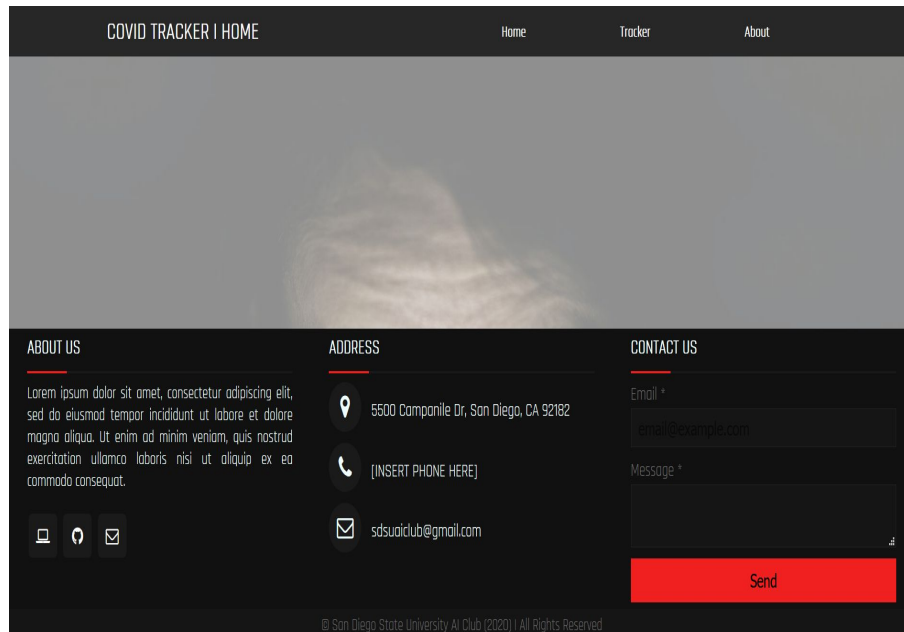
COVID TRACKER | HOME

Home

Tracker

About

ABOUT US

Lorem ipsum dolor sit amet, consectetur adipiscing elit, sed do eiusmod tempor incididunt ut labore et dolore magna aliqua. Ut enim ad minim veniam, quis nostrud exercitation ullamco laboris nisi ut aliquip ex ea commodo consequat.

ADDRESS

5500 Campanile Dr, San Diego, CA 92182

[INSERT PHONE HERE]

sdsuaiclub@gmail.com

CONTACT US

Email *

email@example.com

Message *

Send

© San Diego State University AI Club (2020) | All Rights Reserved